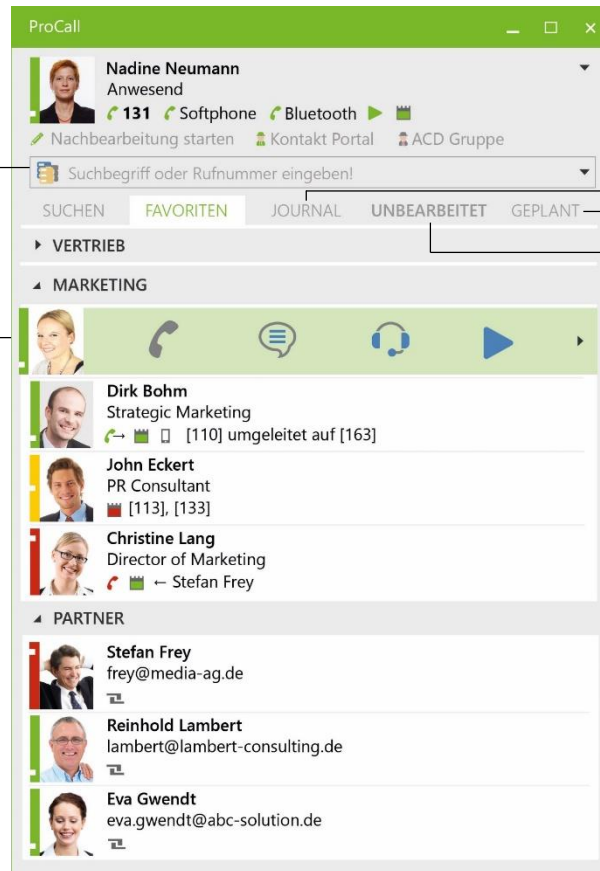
ProCall

Nadine Neumann
Anwesend
131 Softphone Bluetooth

Nachbearbeitung starten Kontakt Portal ACD Gruppe

Suchbegriff oder Rufnummer eingeben!

SUCHEN FAVORITEN JOURNAL UNBEARBEITET GEPLANT

VERTRIEB

MARKETING

Dirk Bohm
Strategic Marketing
[110] umgeleitet auf [163]

John Eckert
PR Consultant
[113], [133]

Christine Lang
Director of Marketing
← Stefan Frey

PARTNER

Stefan Frey
frey@media-ag.de

Reinhold Lambert
lambert@lambert-consulting.de

Eva Gwendt
eva.gwendt@abc-solution.de